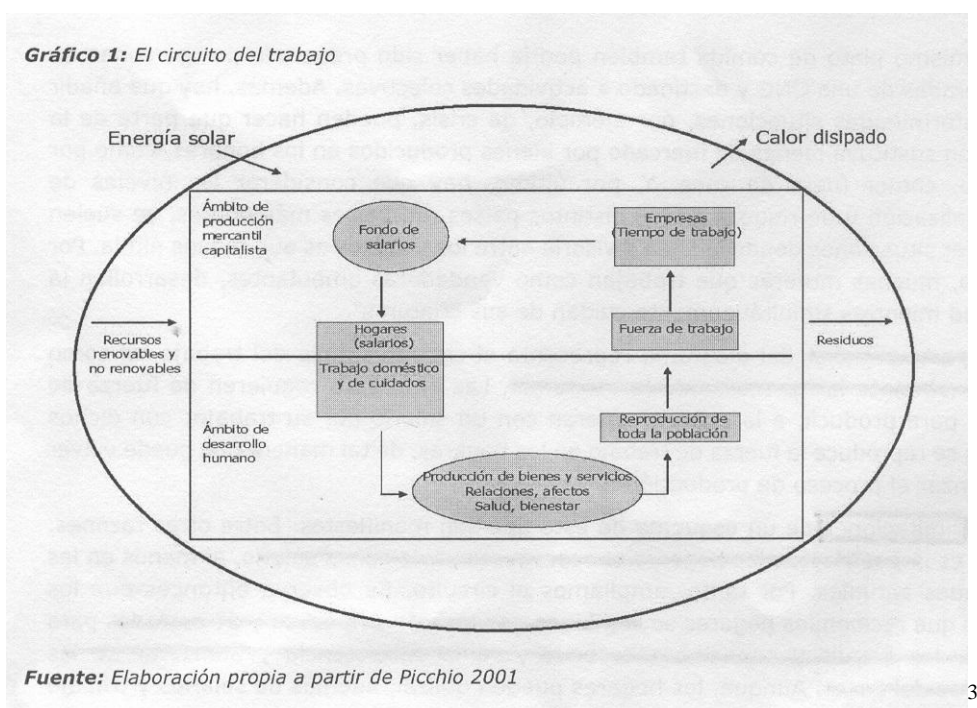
Gráfico 1: El circuito del trabajo

Energía solar

Calor disipado

Ámbito de producción mercantil capitalista

Fondo de salarios

Empresas (Tiempo de trabajo)

Recursos renovables y no renovables

Hogares (salarios)

Trabajo doméstico y de cuidados

Fuerza de trabajo

Residuos

Ámbito de desarrollo humano

Reproducción de toda la población

Producción de bienes y servicios Relaciones, afectos Salud, bienestar

Fuente: Elaboración propia a partir de Picchio 2001

3